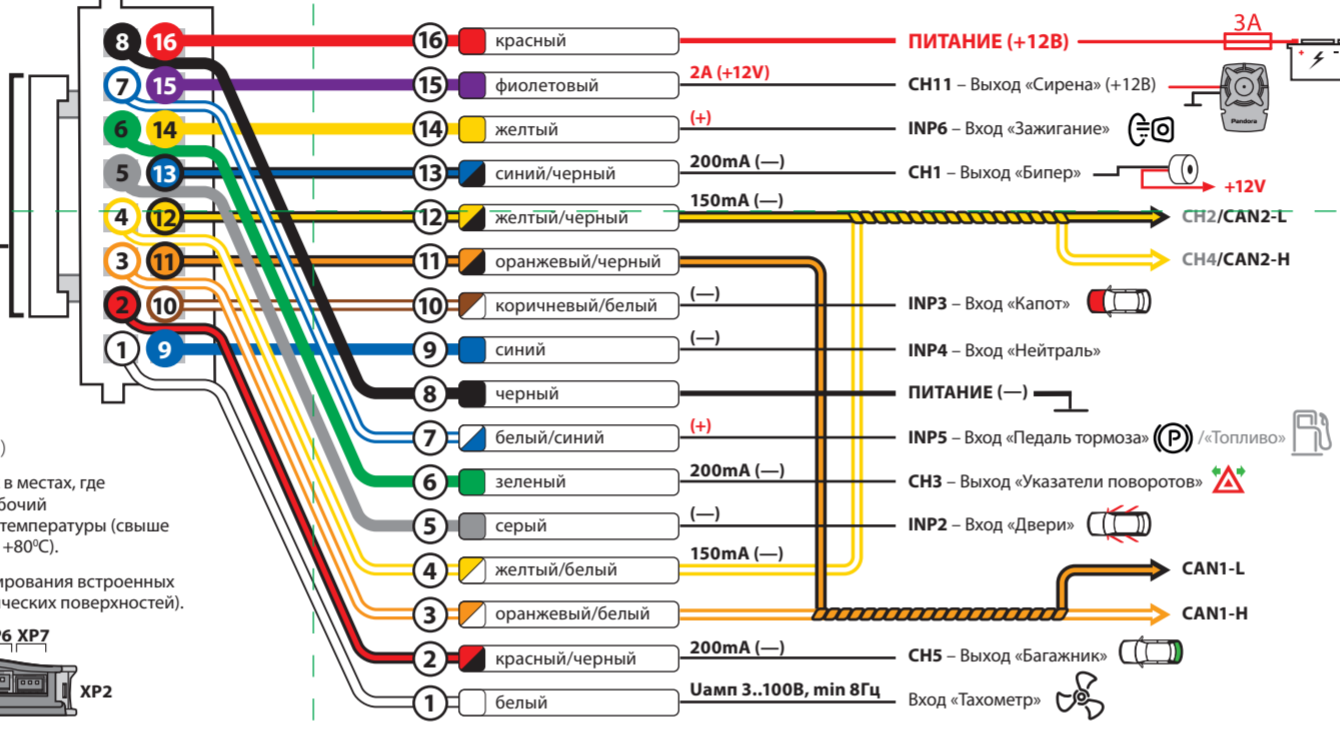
8 16
7 15
6 14
5 13
4 12
3 11
2 10
1 9

16 красный — ПИТАНИЕ (+12В) 3A
15 фиолетовый 2A (+12V) CH11 – Выход «Сирена» (+12В) Pandora
14 желтый (+) INP6 – Вход «Зажигание»
13 синий/черный 200mA (—) CH1 – Выход «Бипер» +12V
12 желтый/черный 150mA (—) CH2/CAN2-L
CH4/CAN2-H
11 оранжевый/черный
10 коричневый/белый (—) INP3 – Вход «Капот»
9 синий (—) INP4 – Вход «Нейтраль»
8 черный ПИТАНИЕ (—)
7 белый/синий (+) INP5 – Вход «Педаль тормоза» /«Топливо»
6 зеленый 200mA (—) CH3 – Выход «Указатели поворотов»
5 серый (—) INP2 – Вход «Двери»
4 желтый/белый 150mA (—) CAN1-L
3 оранжевый/белый CAN1-H
2 красный/черный 200mA (—) CH5 – Выход «Багажник»
1 белый Uамп 3..100В, min 8Гц Вход «Тахометр»

)
в местах, где
бочий
температуры (свыше
+80⁰С).
ирования встроенных
ических поверхностей).
6 XP7
XP2